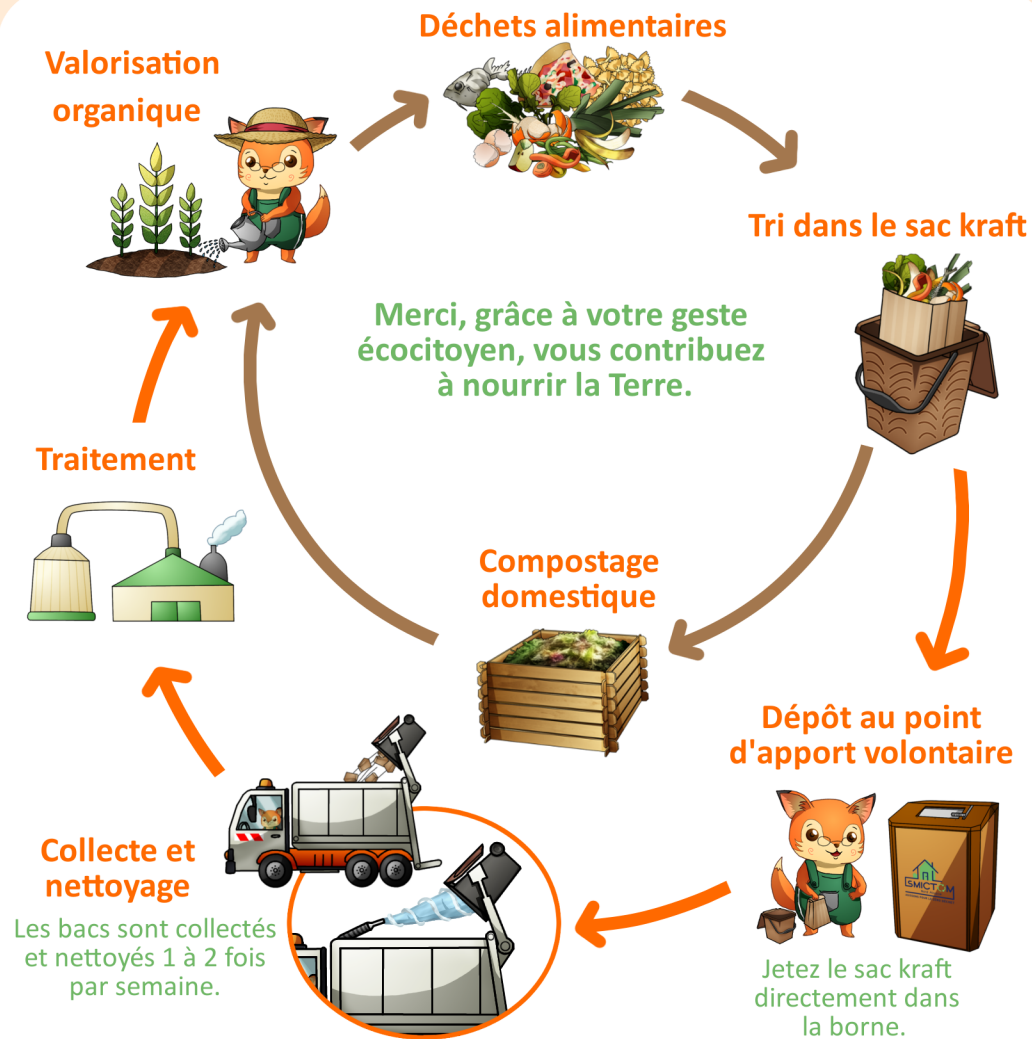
Déchets alimentaires

Valorisation organique

Tri dans le sac kraft

Merci, grâce à votre geste écocitoyen, vous contribuez à nourrir la Terre.

Traitement

Compostage domestique

Dépôt au point d'apport volontaire

SMICTOM

Collecte et nettoyage

Les bacs sont collectés et nettoyés 1 à 2 fois par semaine.

Jetez le sac kraft directement dans la borne.